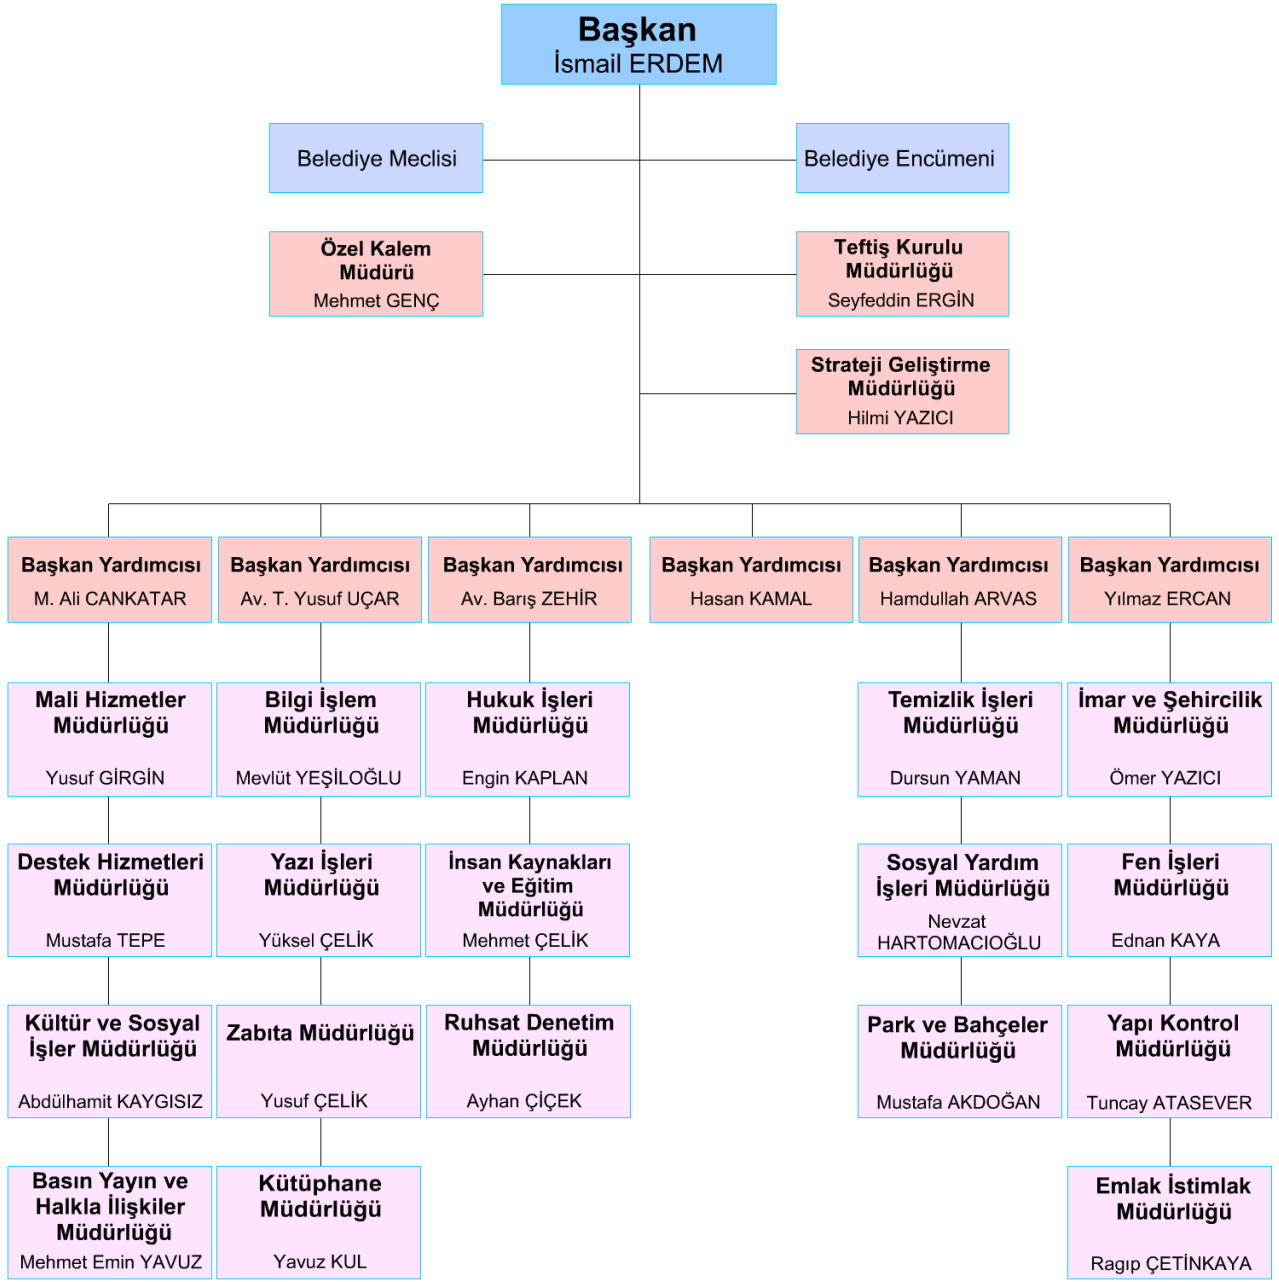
Başkan
İsmail ERDEM

Belediye Meclisi

Belediye Encümeni

Özel Kalem Müdürü
Mehmet GENÇ

Teftiş Kurulu Müdürlüğü
Seyfeddin ERGİN

Strateji Geliştirme Müdürlüğü
Hilmi YAZICI

Başkan Yardımcısı
M. Ali CANKATAR

Başkan Yardımcısı
Av. T. Yusuf UÇAR

Başkan Yardımcısı
Av. Barış ZEHİR

Başkan Yardımcısı
Hasan KAMAL

Başkan Yardımcısı
Hamdullah ARVAS

Başkan Yardımcısı
Yılmaz ERCAN

Mali Hizmetler Müdürlüğü
Yusuf GİRGİN

Destek Hizmetleri Müdürlüğü
Mustafa TEPE

Kültür ve Sosyal İşler Müdürlüğü
Abdülhamit KAYGISIZ

Basın Yayın ve Halkla İlişkiler Müdürlüğü
Mehmet Emin YAVUZ

Bilgi İşlem Müdürlüğü
Mevlüt YEŞİLOĞLU

Yazı İşleri Müdürlüğü
Yüksel ÇELİK

Zabıta Müdürlüğü
Yusuf ÇELİK

Kütüphane Müdürlüğü
Yavuz KUL

Hukuk İşleri Müdürlüğü
Engin KAPLAN

İnsan Kaynakları ve Eğitim Müdürlüğü
Mehmet ÇELİK

Ruhsat Denetim Müdürlüğü
Ayhan ÇİÇEK

Temizlik İşleri Müdürlüğü
Dursun YAMAN

Sosyal Yardım İşleri Müdürlüğü
Nevzat HARTOMACIOĞLU

Park ve Bahçeler Müdürlüğü
Mustafa AKDOĞAN

İmar ve Şehircilik Müdürlüğü
Ömer YAZICI

Fen İşleri Müdürlüğü
Ednan KAYA

Yapı Kontrol Müdürlüğü
Tuncay ATASEVER

Emlak İstimlak Müdürlüğü
Ragıp ÇETİNKAYA